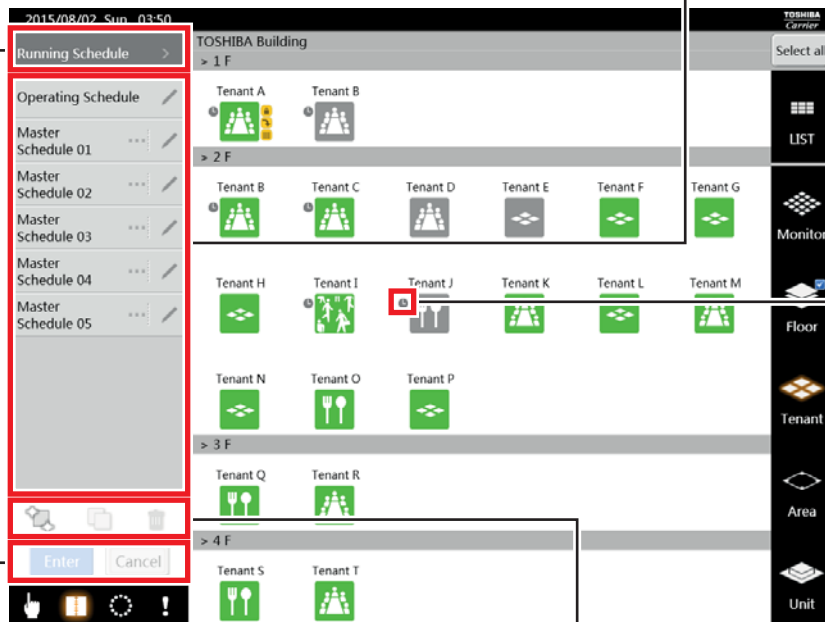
2015/08/02 Sun 03:50

Running Schedule >

Operating Schedule

Master Schedule 01

Master Schedule 02

Master Schedule 03

Master Schedule 04

Master Schedule 05

Enter Cancel

TOSHIBA Building

> 1 F

Tenant A Tenant B

> 2 F

Tenant B Tenant C Tenant D Tenant E Tenant F Tenant G

Tenant H Tenant I Tenant J Tenant K Tenant L Tenant M

Tenant N Tenant O Tenant P

> 3 F

Tenant Q Tenant R

> 4 F

Tenant S Tenant T

TOSHIBA Carrier

Select all

LIST

Monitor

Floor

Tenant

Area

Unit